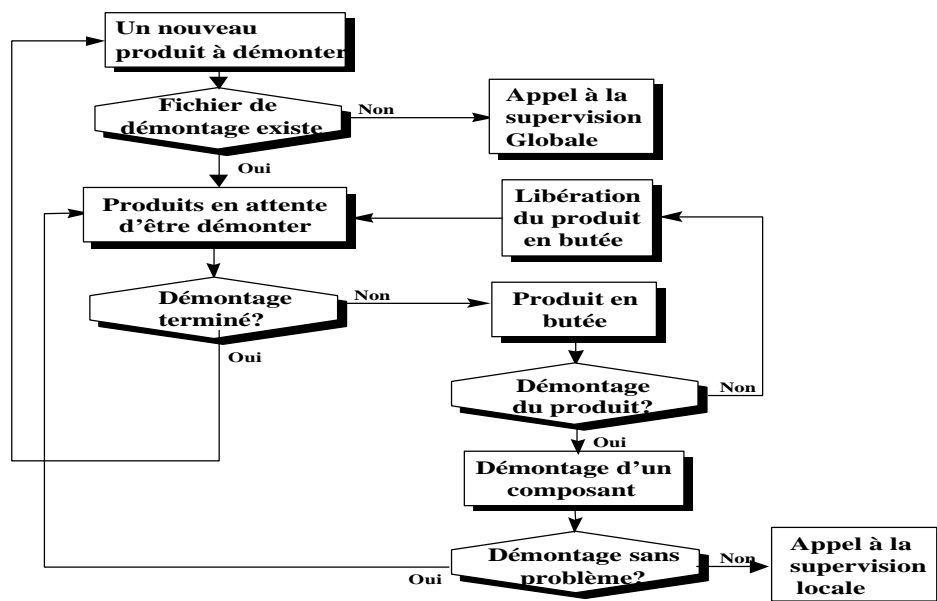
Un nouveau produit à démonter

Fichier de démontage existe

Non

Appel à la supervision Globale

Oui

Produits en attente d'être démonter

Libération du produit en butée

Démontage terminé?

Non

Produit en butée

Oui

Démontage du produit?

Non

Oui

Démontage d'un composant

Démontage sans problème?

Non

Appel à la supervision locale

Oui